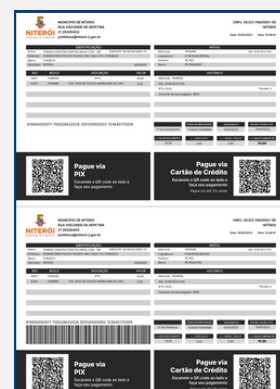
NITERÓI
MUNICÍPIO DE NITERÓI
RUA VISCONDE DE SEPETIBA
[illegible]
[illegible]

CNPJ: 28.521.748/0001-59
NITERÓI

IDENTIFICAÇÃO

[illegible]

Pague via
PIX
Escaneie o QR code ao lado e faça seu pagamento

Pague via
Cartão de Crédito
Escaneie o QR code ao lado e faça seu pagamento

NITERÓI
MUNICÍPIO DE NITERÓI
RUA VISCONDE DE SEPETIBA
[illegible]
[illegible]

CNPJ: 28.521.748/0001-59
NITERÓI

IDENTIFICAÇÃO

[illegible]

Pague via
PIX
Escaneie o QR code ao lado e faça seu pagamento

Pague via
Cartão de Crédito
Escaneie o QR code ao lado e faça seu pagamento